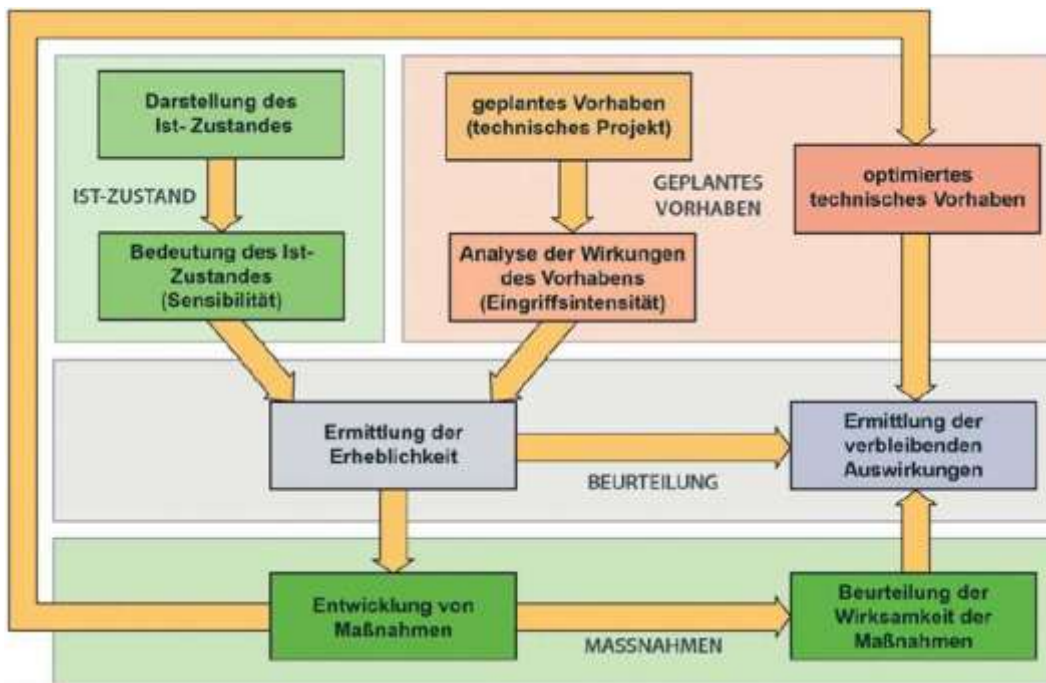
Darstellung des Ist- Zustandes

IST-ZUSTAND

Bedeutung des Ist-Zustandes (Sensibilität)

geplantes Vorhaben (technisches Projekt)

GEPLANTES VORHABEN

Analyse der Wirkungen des Vorhabens (Eingriffsintensität)

optimiertes technisches Vorhaben

Ermittlung der Erheblichkeit

BEURTEILUNG

Ermittlung der verbleibenden Auswirkungen

Entwicklung von Maßnahmen

MASSNAHMEN

Beurteilung der Wirksamkeit der Maßnahmen